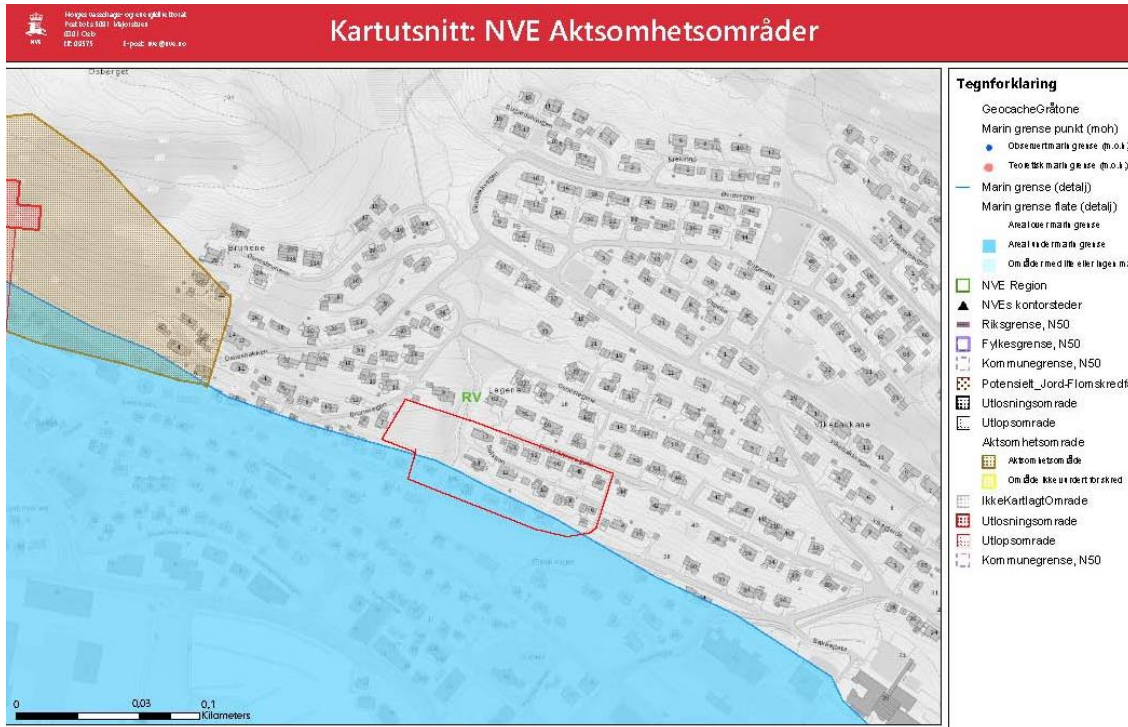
Norges vassdrags- og energidirektorat
Postboks 5091 Majorstuen
0301 Oslo
Tlf: 09575 E-post: nve@nve.no
NVE

Kartutsnitt: NVE Aktsomhetsområder

Osberget
Brurene
RV
Leger
Ekebakane

Tegnforklaring
GeocacheGråtone
Marin grense punkt (moh)
Observert marin grense (m.o.h.)
Teoretisk marin grense (m.o.h.)
Marin grense (detalj)
Marin grense flate (detalj)
Areal over marin grense
Areal under marin grense
Områder med lite eller ingen m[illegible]
NVE Region
NVEs kontorsteder
Riksgrense, N50
Fylkesgrense, N50
Kommunegrense, N50
Potensielt_Jord-Flomskredf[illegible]
Utlosningsomrade
Utlopsomrade
Aktsomhetsomrade
Aktsomhetsområde
Område ikke undersøkt for skred
IkkeKartlagtOmrade
Utlosningsomrade
Utlopsomrade
Kommunegrense, N50

0 0,03 0,1
Kilometers